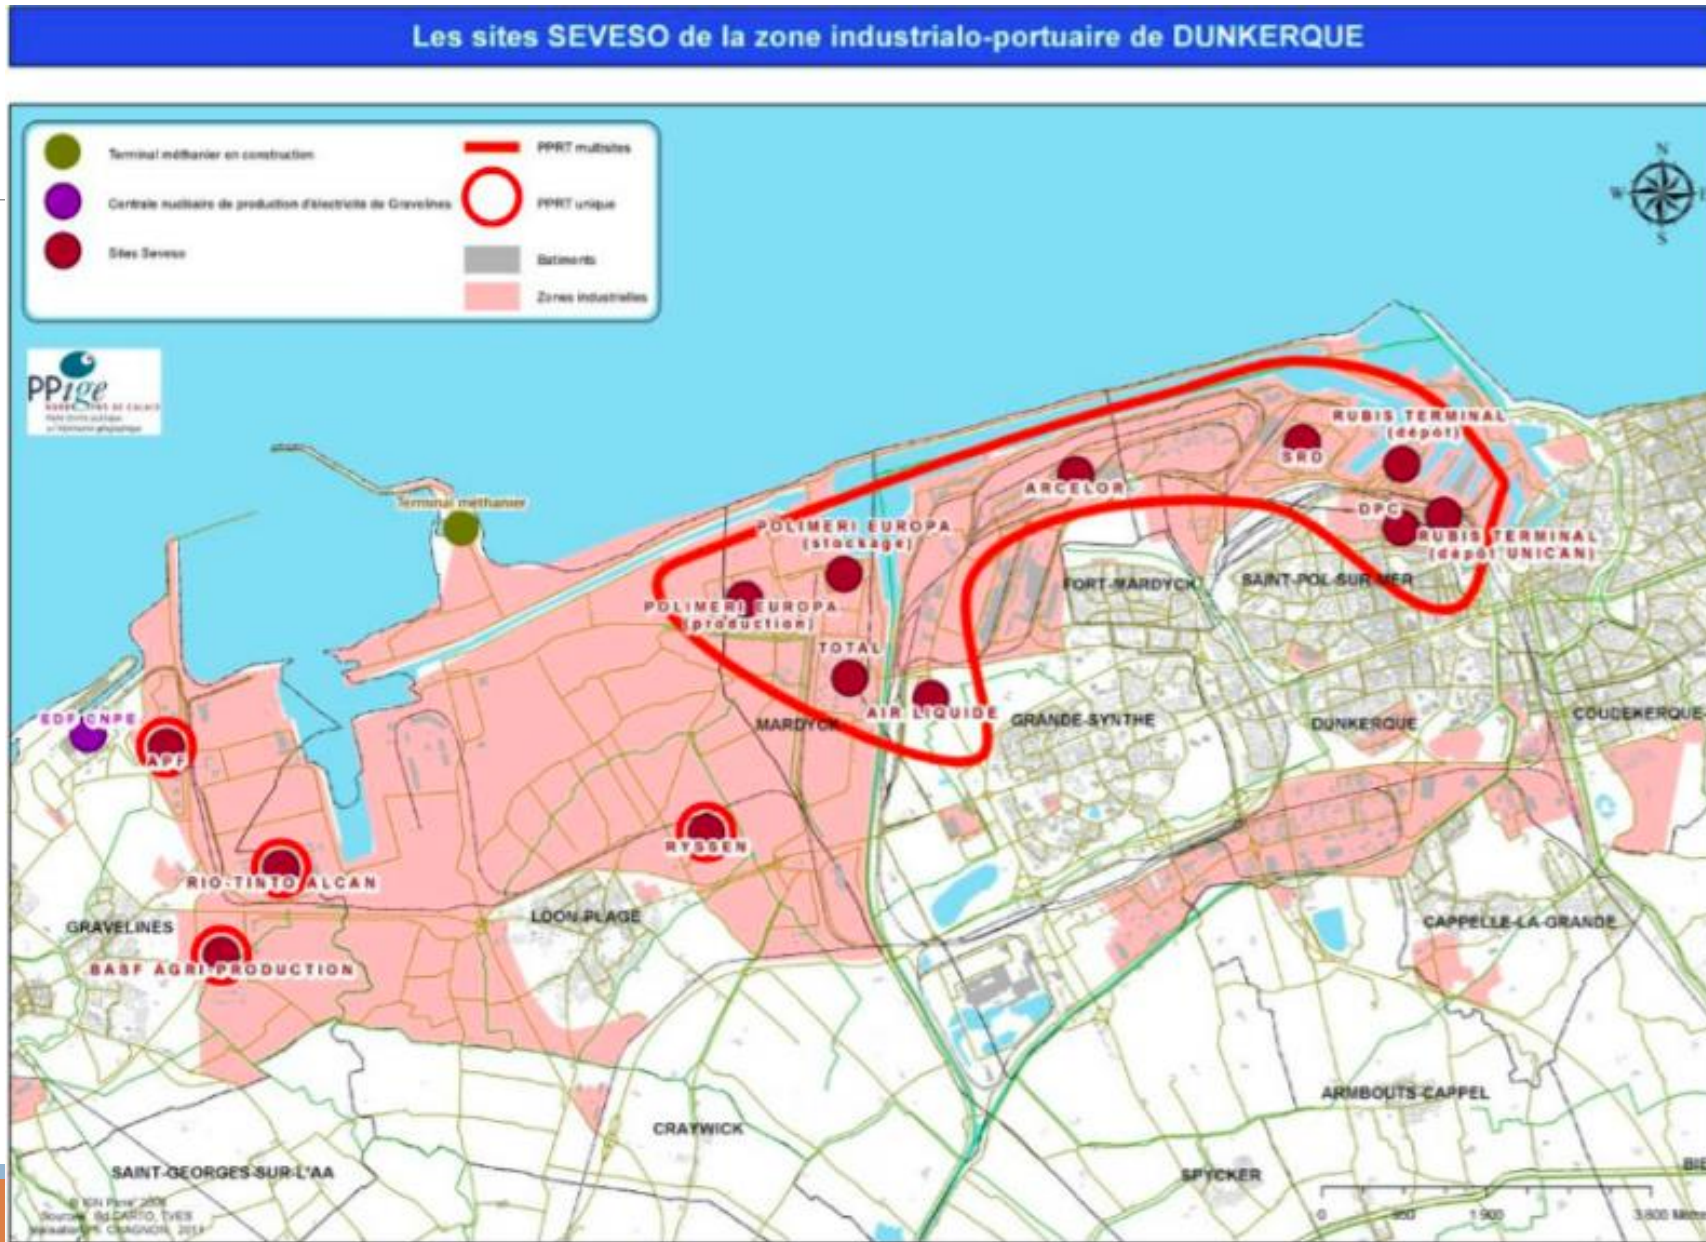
Les sites SEVESO de la zone industrialo-portuaire de DUNKERQUE

Terminal méthanier en construction
Centrale nucléaire de production d'électricité de Gravelines
Sites Seveso
PPRT multisites
PPRT unique
Batiments
Zones industrielles

PPige

N
W
S

Terminal méthanier
RUBIS TERMINAL (dépôt)
SRD
ARCELOR
DPC
RUBIS TERMINAL (dépôt UNICAN)
POLIMERI EUROPA (stockage)
POLIMERI EUROPA (production)
TOTAL
AIR LIQUIDE
FORT-MARDYCK
SAINT-POL-SUR-MER
EDF CNPE
APF
MARDYCK
GRANDE-SYNTHE
DUNKERQUE
COUDEKERQUE
RYSSEN
RIO TINTO ALCAN
GRAVELINES
LOON-PLAGE
CAPPELLE-LA-GRANDE
BASF AGRI PRODUCTION
ARMBOUTS-CAPPEL
CRAYWICK
SAINT-GEORGES-SUR-L'AA
SPYCKER
0
900
1 900
3 800 Mètres
© IGN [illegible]
Sources : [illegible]
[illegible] 2011